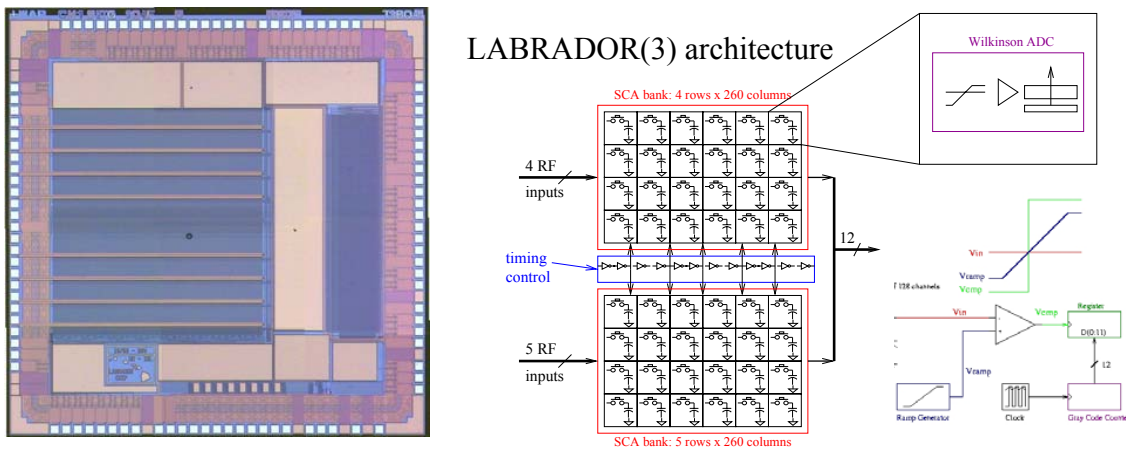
LABRADOR(3) architecture

Wilkinson ADC

SCA bank: 4 rows x 260 columns

4 RF inputs

timing control

12

5 RF inputs

SCA bank: 5 rows x 260 columns

Vin

Vramp

Vcmp

Vin

Vcmp

Register

D(0:11)

12

Vramp

Ramp Generator

Clock

Gray Code Counter